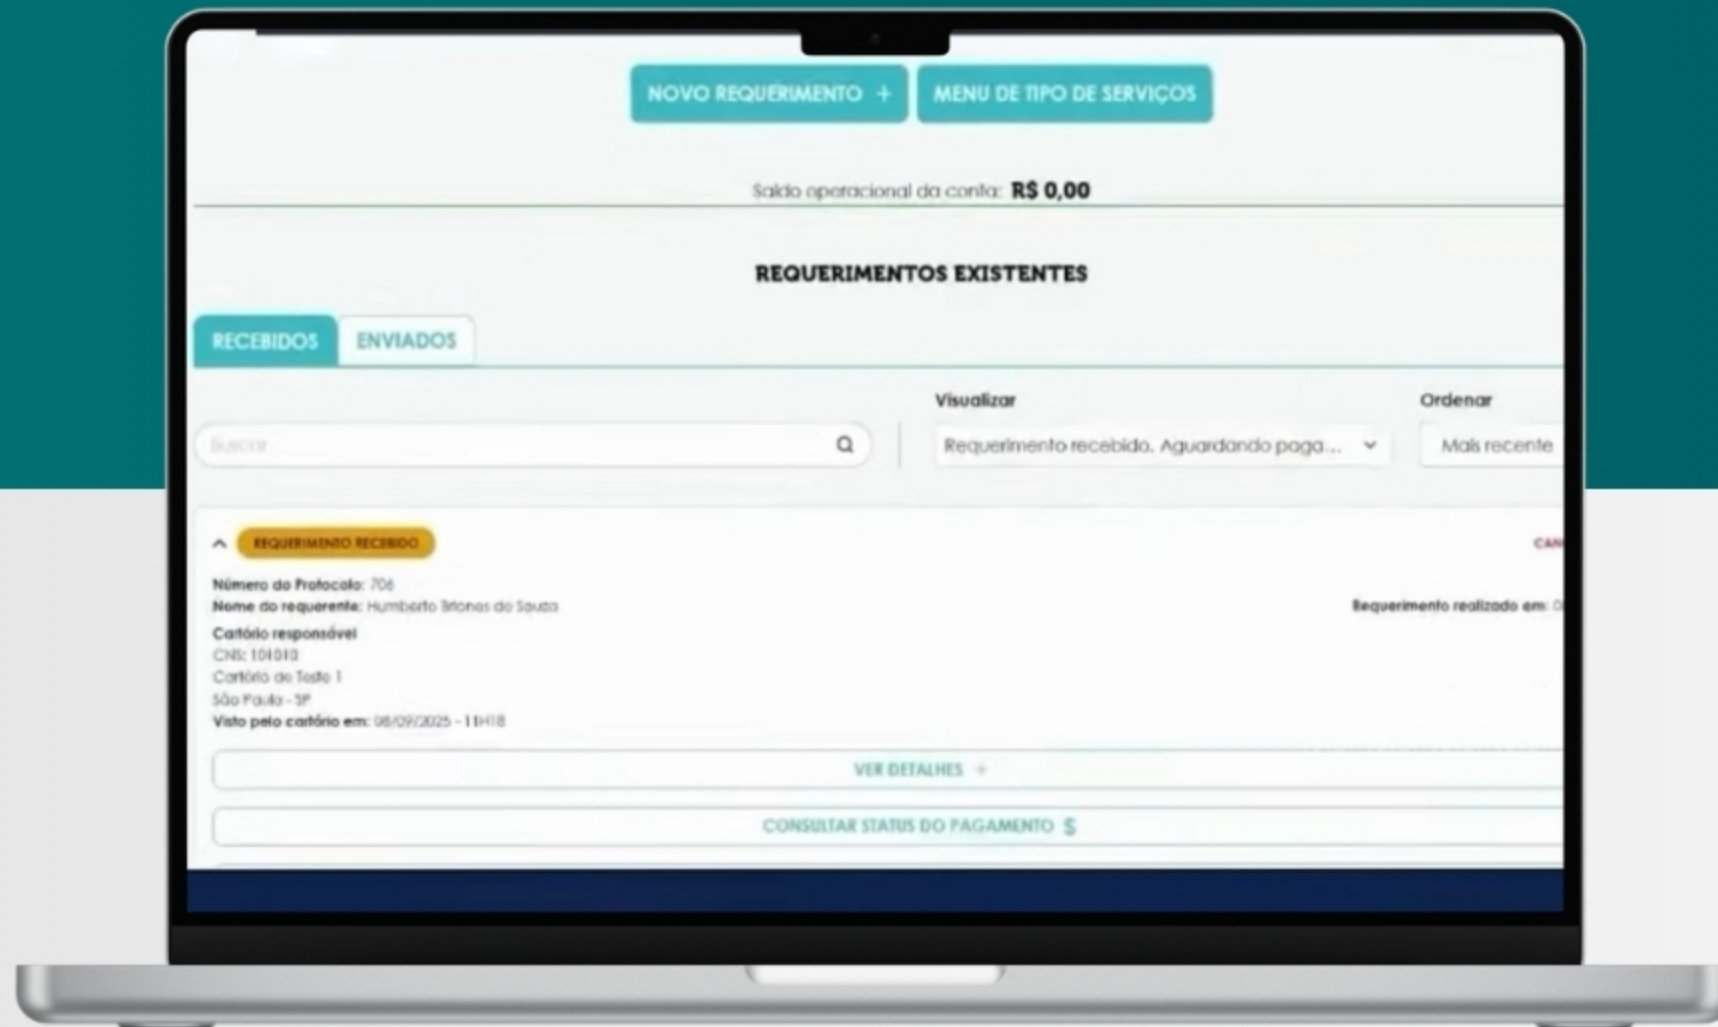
NOVO REQUERIMENTO +

MENU DE TIPO DE SERVIÇOS

Saldo operacional da conta: R$ 0,00

REQUERIMENTOS EXISTENTES

RECEBIDOS

ENVIADOS

Visualizar

Ordenar

Buscar

Requerimento recebido, Aguardando paga...

Mais recente

REQUERIMENTO RECEBIDO

CAN

Número do Protocolo: 706

Nome do requerente: Humberto Briones de Souza

Requerimento realizado em: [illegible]

Cartório responsável

CNS: 101010

Cartório de Teste 1

São Paulo - SP

Visto pelo cartório em: 08/09/2025 - 11H18

VER DETALHES +

CONSULTAR STATUS DO PAGAMENTO $